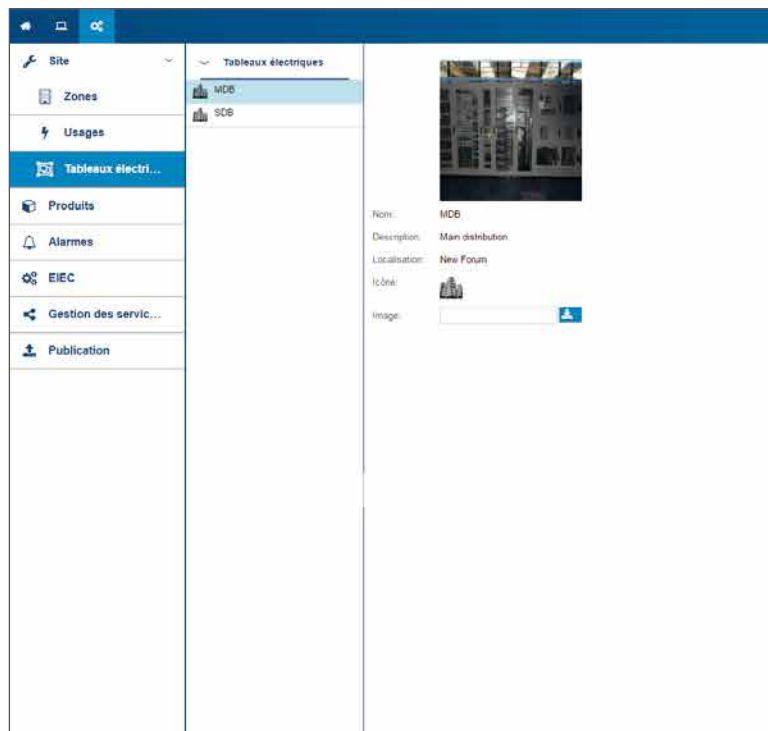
Site
Zones
Usages
Tableaux électri...
Produits
Alarmes
EIEC
Gestion des servic...
Publication

Tableaux électriques
MDB
SDB

Nom: MDB
Description: Main distribution
Localisation: New Forum
Icône:
Image: